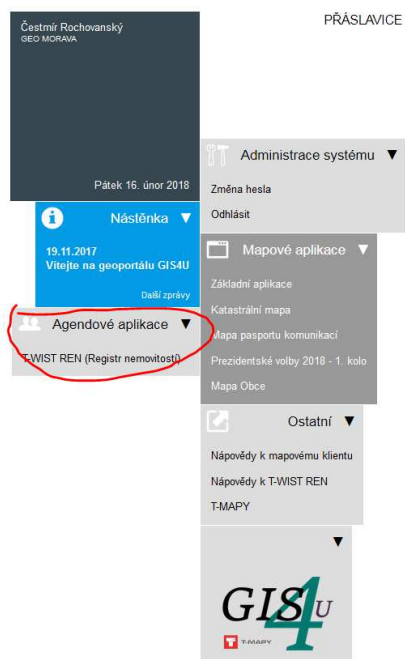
Čestmír Rochovanský
GEO MORAVA

PŘÁSLAVICE

Pátek 16. únor 2018

Administrace systému ▼

Změna hesla

Odhlásit

Nástěnka ▼

19.11.2017
Vítejte na geoportálu GIS4U

Další zprávy

Mapové aplikace ▼

Základní aplikace

Katastrální mapa

Mapa pasportu komunikací

Prezidentské volby 2018 - 1. kolo

Mapa Obce

Agendové aplikace ▼

T-WIST REN (Registr nemovitostí)

Ostatní ▼

Nápovědy k mapovému klientu

Nápovědy k T-WIST REN

T-MAPY

▼

GIS4U

T-MAPY